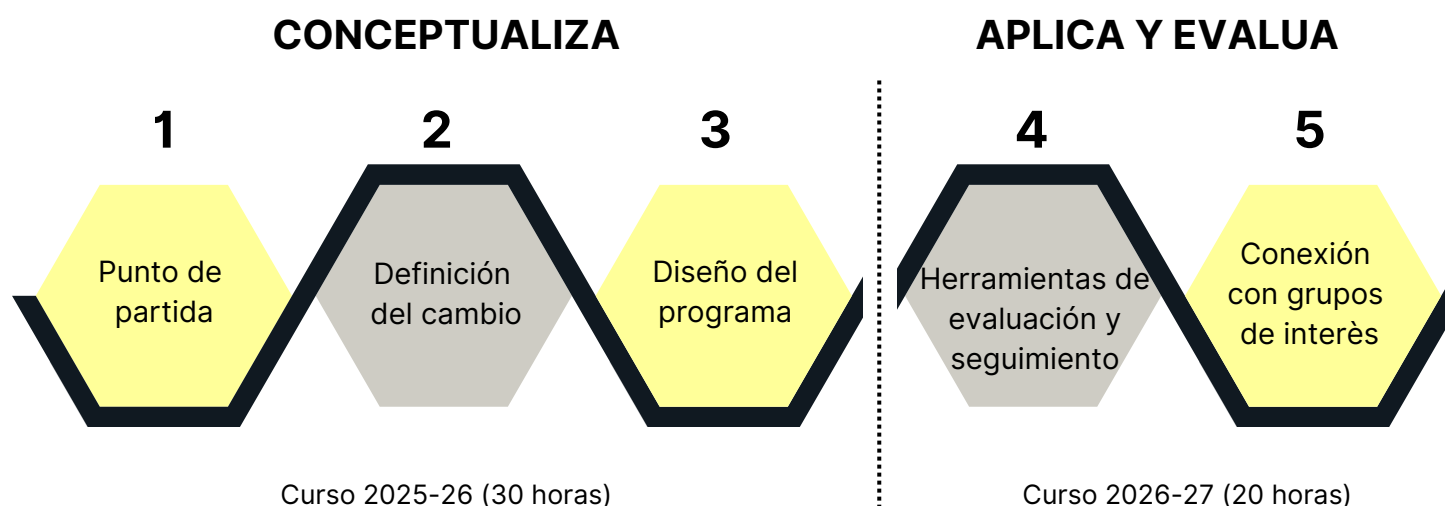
CONCEPTUALIZA

APLICA Y EVALUA

1

Punto de partida

2

Definición del cambio

3

Diseño del programa

4

Herramientas de evaluación y seguimiento

5

Conexión con grupos de interès

Curso 2025-26 (30 horas)

Curso 2026-27 (20 horas)